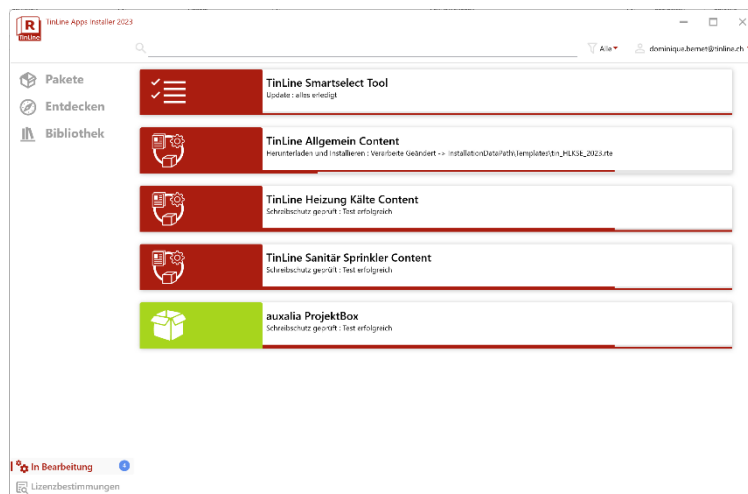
R TinLine

TinLine Apps Installer 2023

Alle

dominique.hemet@tinline.ch

Pakete

Entdecken

Bibliothek

TinLine Smartselect Tool
Update : alles erledigt

TinLine Allgemein Content
Herunterladen und Installieren : Verarbeite Geändert -> InstallationDataPath\templates\tn_HLKSE_2023.rte

TinLine Heizung Kälte Content
Schreibschutz geprüft : Test erfolgreich

TinLine Sanitär Sprinkler Content
Schreibschutz geprüft : Test erfolgreich

auxalia ProjektBox
Schreibschutz geprüft : Test erfolgreich

In Bearbeitung 4

Lizenzbestimmungen